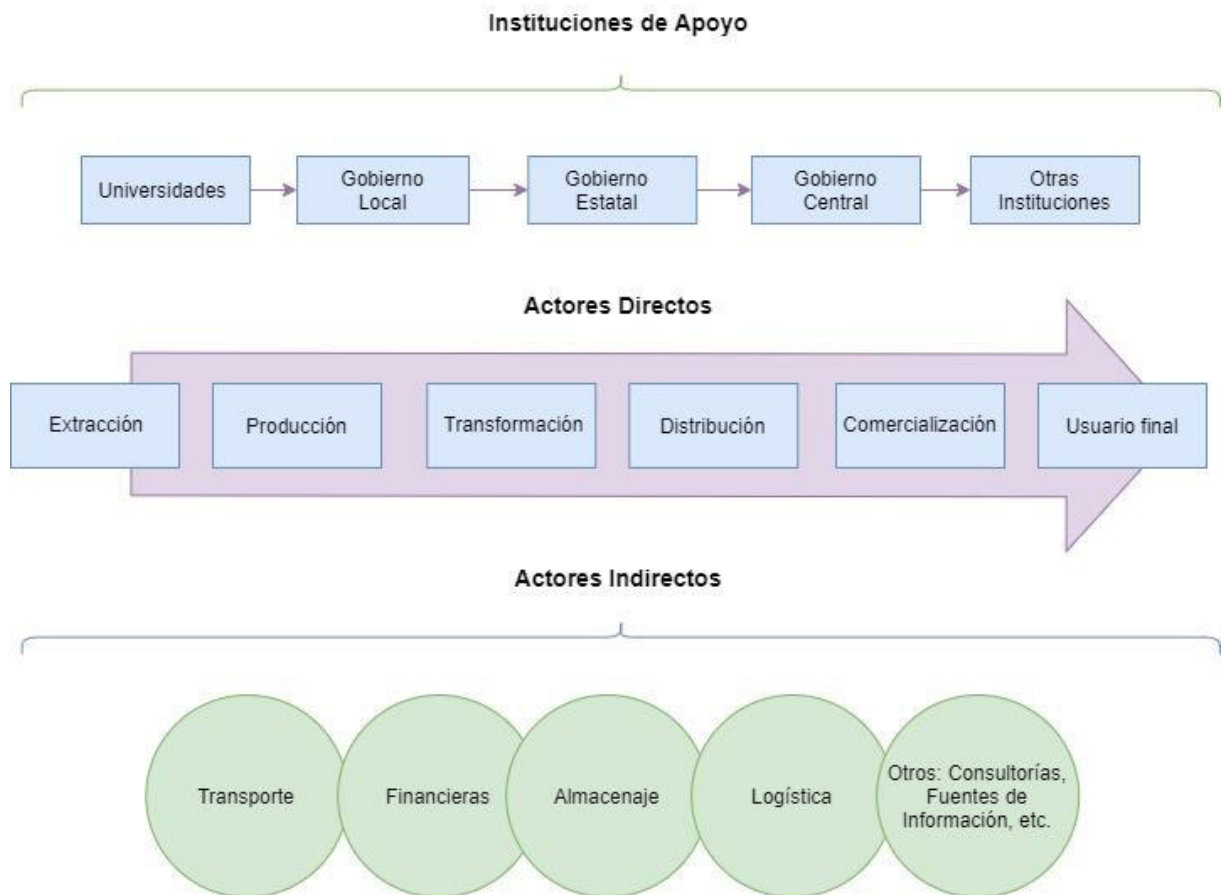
Instituciones de Apoyo

Universidades

Gobierno Local

Gobierno Estatal

Gobierno Central

Otras Instituciones

Actores Directos

Extracción

Producción

Transformación

Distribución

Comercialización

Usuario final

Actores Indirectos

Transporte

Financieras

Almacenaje

Logística

Otros: Consultorías, Fuentes de Información, etc.